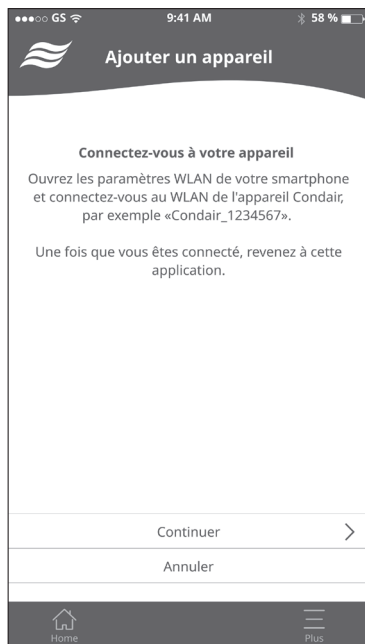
●●●○○ GS 9:41 AM 58 %

Ajouter un appareil

Connectez-vous à votre appareil

Ouvrez les paramètres WLAN de votre smartphone et connectez-vous au WLAN de l'appareil Condair, par exemple «Condair_1234567».

Une fois que vous êtes connecté, revenez à cette application.

Continuer

Annuler

Home

Plus